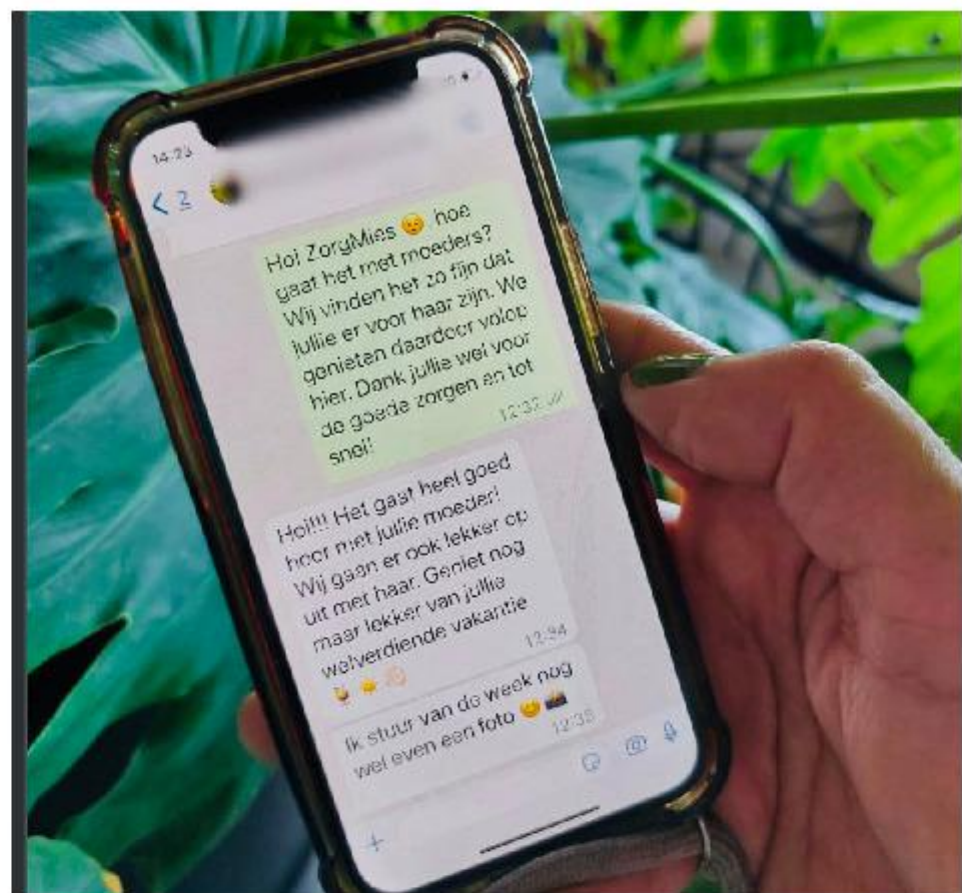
14:23

< 2

Hoi ZorgMies 😊 hoe gaat het met moeders? Wij vinden het zo fijn dat jullie er voor haar zijn. We genieten daardoor volop hier. Dank jullie wel voor de goede zorgen en tot snel! 12:32 ✓✓

Hoi!!! Het gaat heel goed hoor met jullie moeder! Wij gaan er ook lekker op uit met haar. Geniet nog maar lekker van jullie welverdiende vakantie 🍹☀️👋🏻 12:34

Ik stuur van de week nog wel even een foto 😊📸 12:35

+